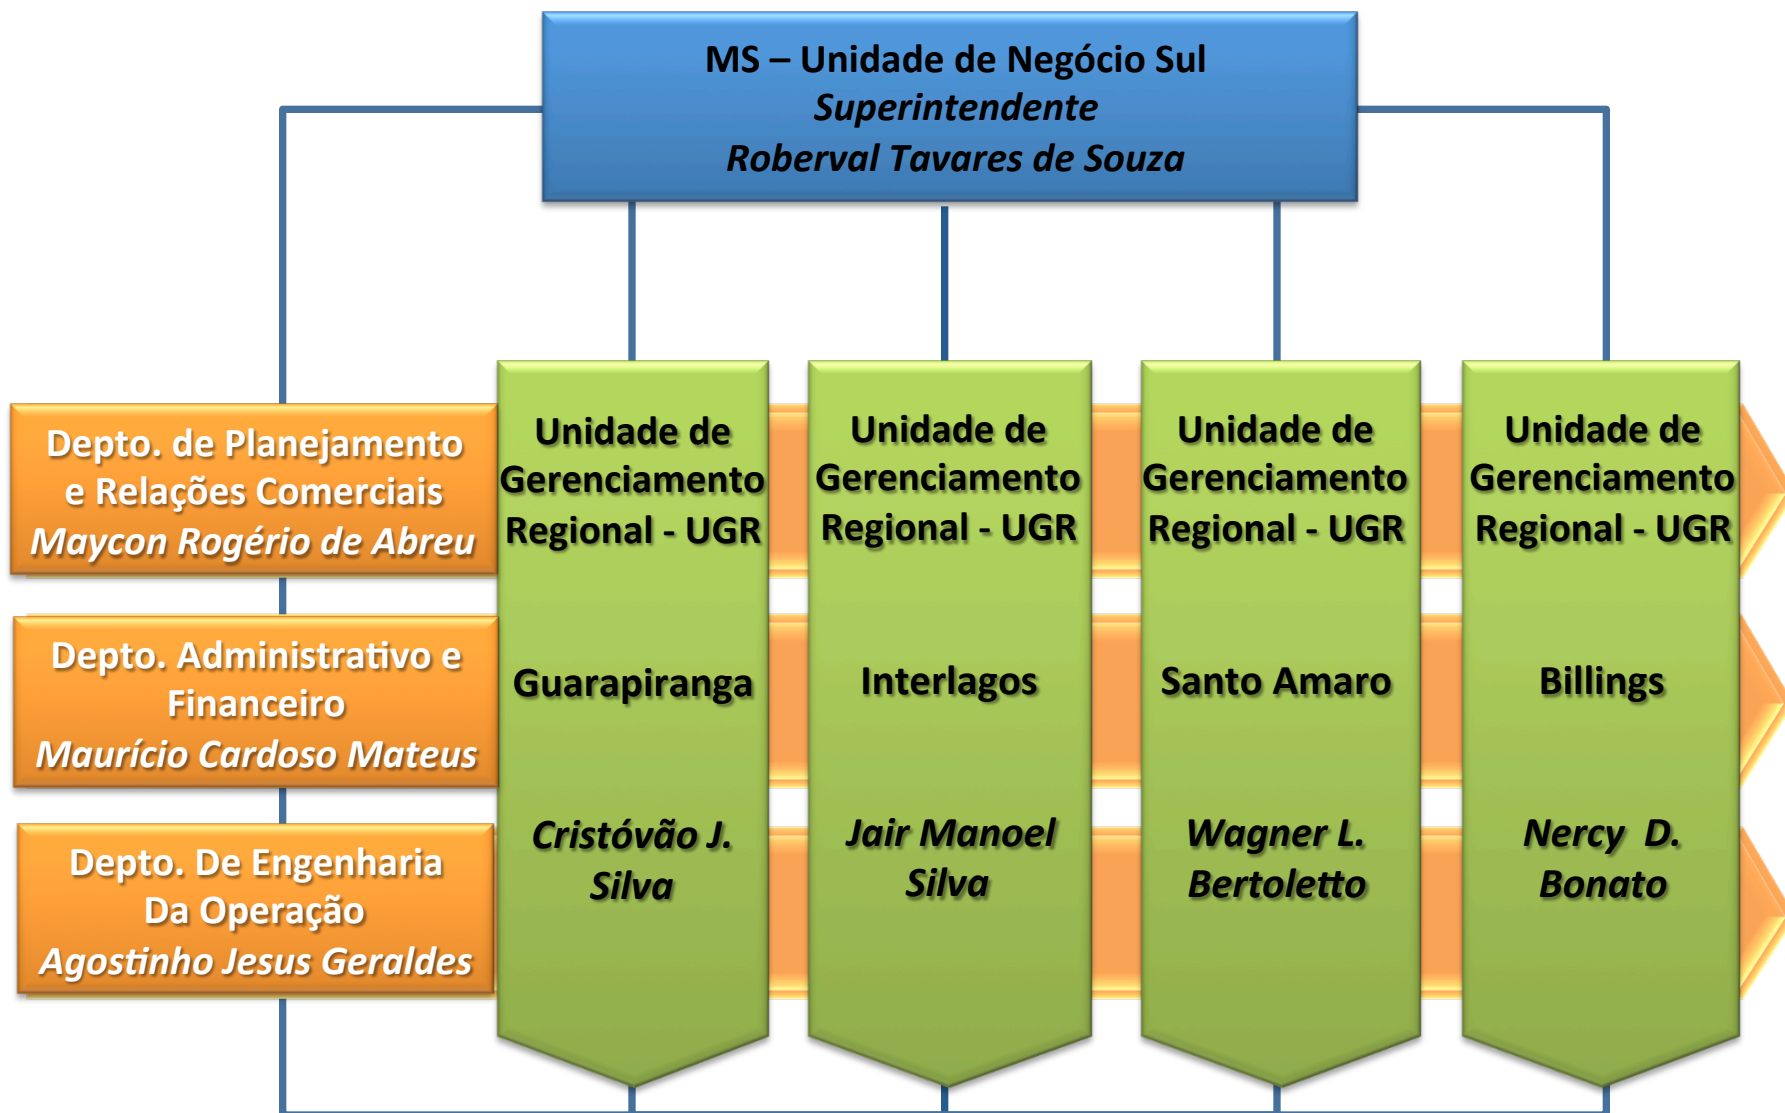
MS – Unidade de Negócio Sul
Superintendente
Roberval Tavares de Souza

Depto. de Planejamento e Relações Comerciais
Maycon Rogério de Abreu

Depto. Administrativo e Financeiro
Maurício Cardoso Mateus

Depto. De Engenharia Da Operação
Agostinho Jesus Geraldes

Unidade de Gerenciamento Regional - UGR
Guarapiranga
Cristóvão J. Silva

Unidade de Gerenciamento Regional - UGR
Interlagos
Jair Manoel Silva

Unidade de Gerenciamento Regional - UGR
Santo Amaro
Wagner L. Bertoletto

Unidade de Gerenciamento Regional - UGR
Billings
Nercy D. Bonato